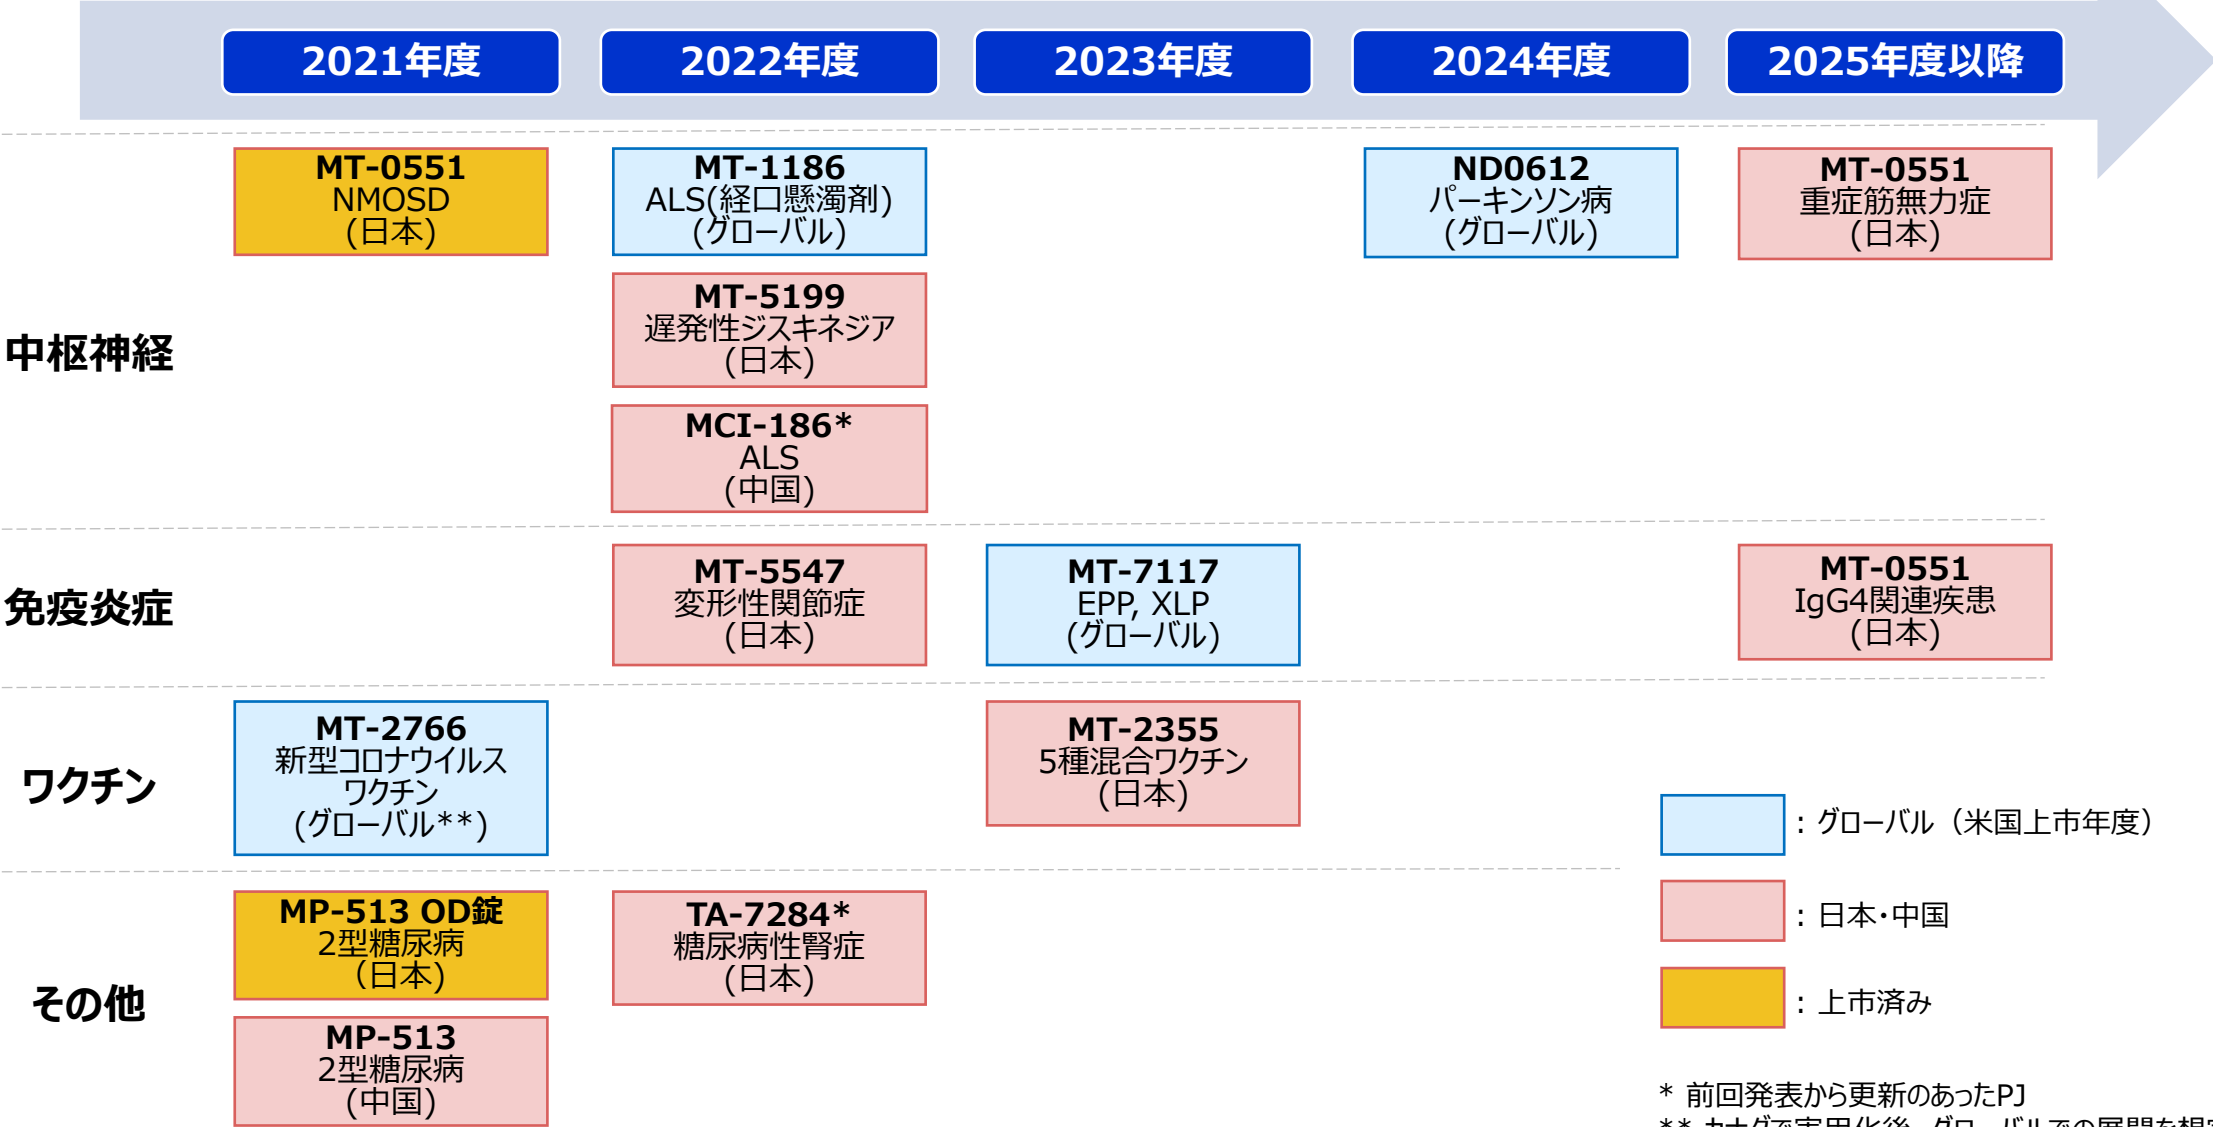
2021年度 | 2022年度 | 2023年度 | 2024年度 | 2025年度以降

中枢神経

MT-0551
NMOSD
(日本)

MT-1186
ALS(経口懸濁剤)
(グローバル)

MT-5199
遅発性ジスキネジア
(日本)

MCI-186*
ALS
(中国)

ND0612
パーキンソン病
(グローバル)

MT-0551
重症筋無力症
(日本)

免疫炎症

MT-5547
変形性関節症
(日本)

MT-7117
EPP, XLP
(グローバル)

MT-0551
IgG4関連疾患
(日本)

ワクチン

MT-2766
新型コロナウイルスワクチン
(グローバル**)

MT-2355
5種混合ワクチン
(日本)

その他

MP-513 OD錠
2型糖尿病
(日本)

MP-513
2型糖尿病
(中国)

TA-7284*
糖尿病性腎症
(日本)

: グローバル（米国上市年度）

: 日本・中国

: 上市済み

* 前回発表から更新のあったPJ
** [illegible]